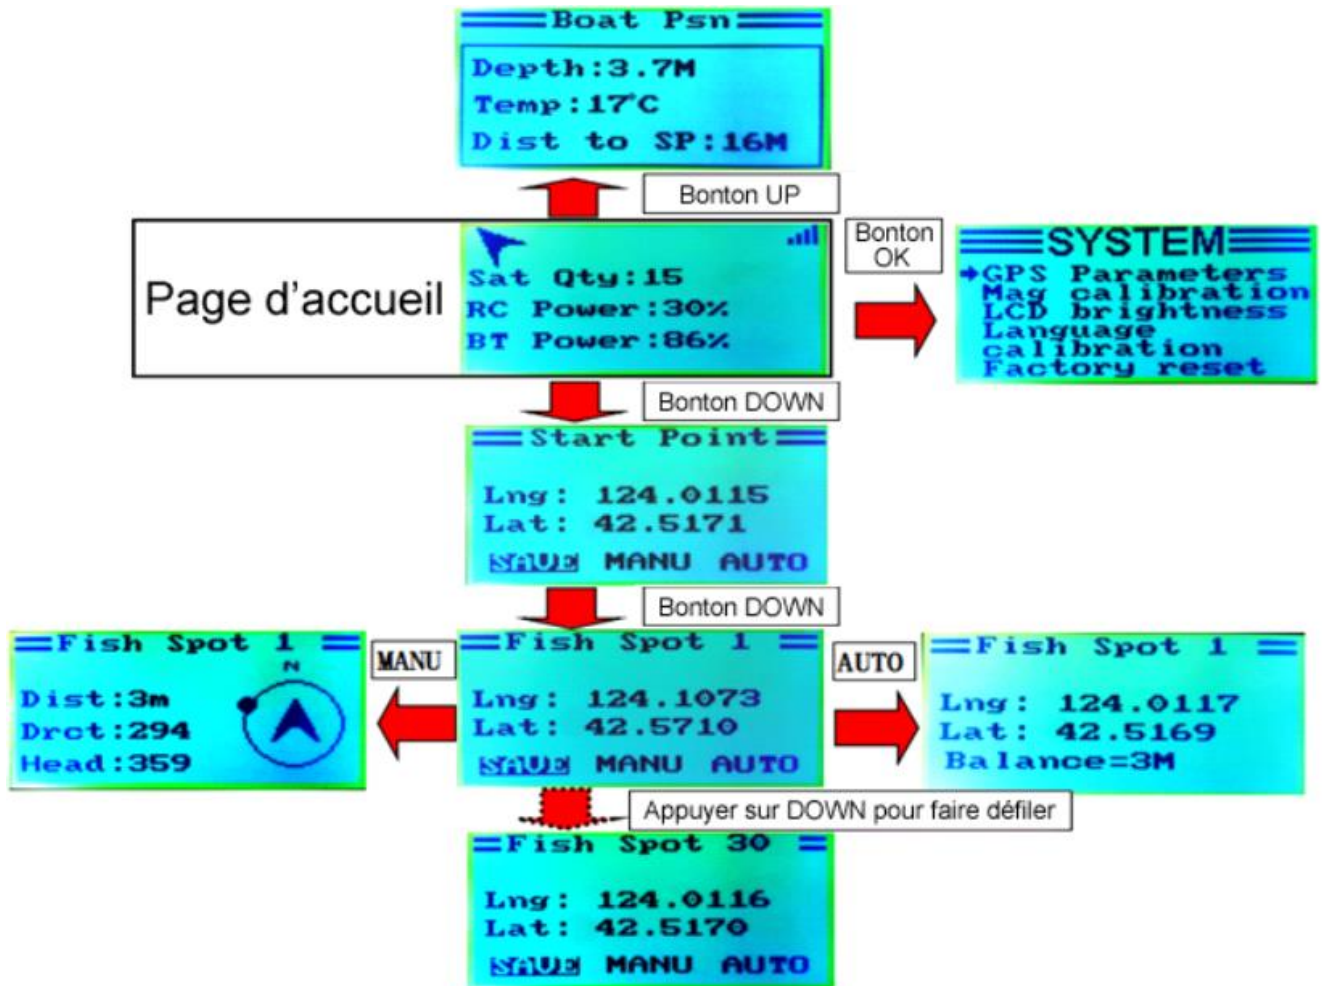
Boat Psn
Depth:3.7M
Temp:17°C
Dist to SP:16M

Bonton UP

Page d'accueil
Sat Qty:15
RC Power:30%
BT Power:86%

Bonton OK

SYSTEM
GPS Parameters
Mag calibration
LCD brightness
Language
calibration
Factory reset

Bonton DOWN

Start Point
Lng: 124.0115
Lat: 42.5171
SAVE MANU AUTO

Bonton DOWN

Fish Spot 1
Dist:3m
Drct:294
Head:359
N

MANU

Fish Spot 1
Lng: 124.1073
Lat: 42.5710
SAVE MANU AUTO

AUTO

Fish Spot 1
Lng: 124.0117
Lat: 42.5169
Balance=3M

Appuyer sur DOWN pour faire défiler

Fish Spot 30
Lng: 124.0116
Lat: 42.5170
SAVE MANU AUTO